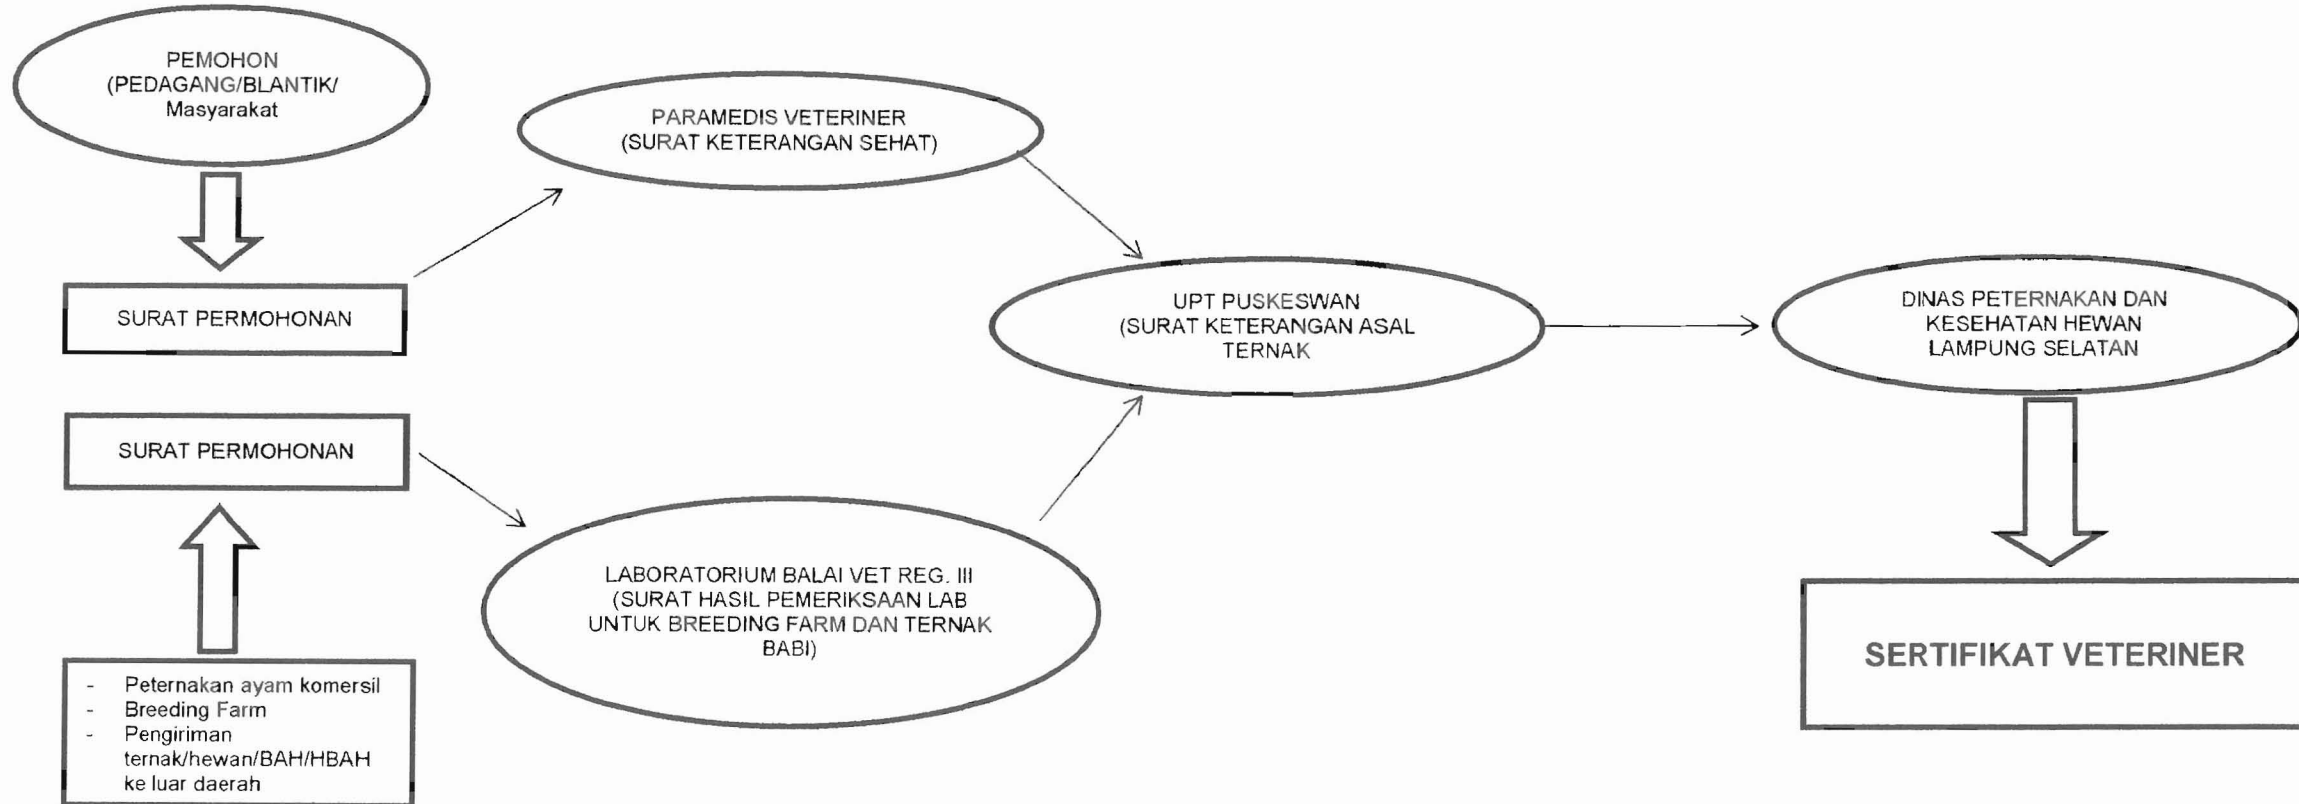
PEMOHON
(PEDAGANG/BLANTIK/
Masyarakat

SURAT PERMOHONAN

SURAT PERMOHONAN

- Peternakan ayam komersil
- Breeding Farm
- Pengiriman ternak/hewan/BAH/HBAH ke luar daerah

PARAMEDIS VETERINER
(SURAT KETERANGAN SEHAT)

LABORATORIUM BALAI VET REG. III
(SURAT HASIL PEMERIKSAAN LAB
UNTUK BREEDING FARM DAN TERNAK
BABI)

UPT PUSKESWAN
(SURAT KETERANGAN ASAL
TERNAK

DINAS PETERNAKAN DAN
KESEHATAN HEWAN
LAMPUNG SELATAN

SERTIFIKAT VETERINER